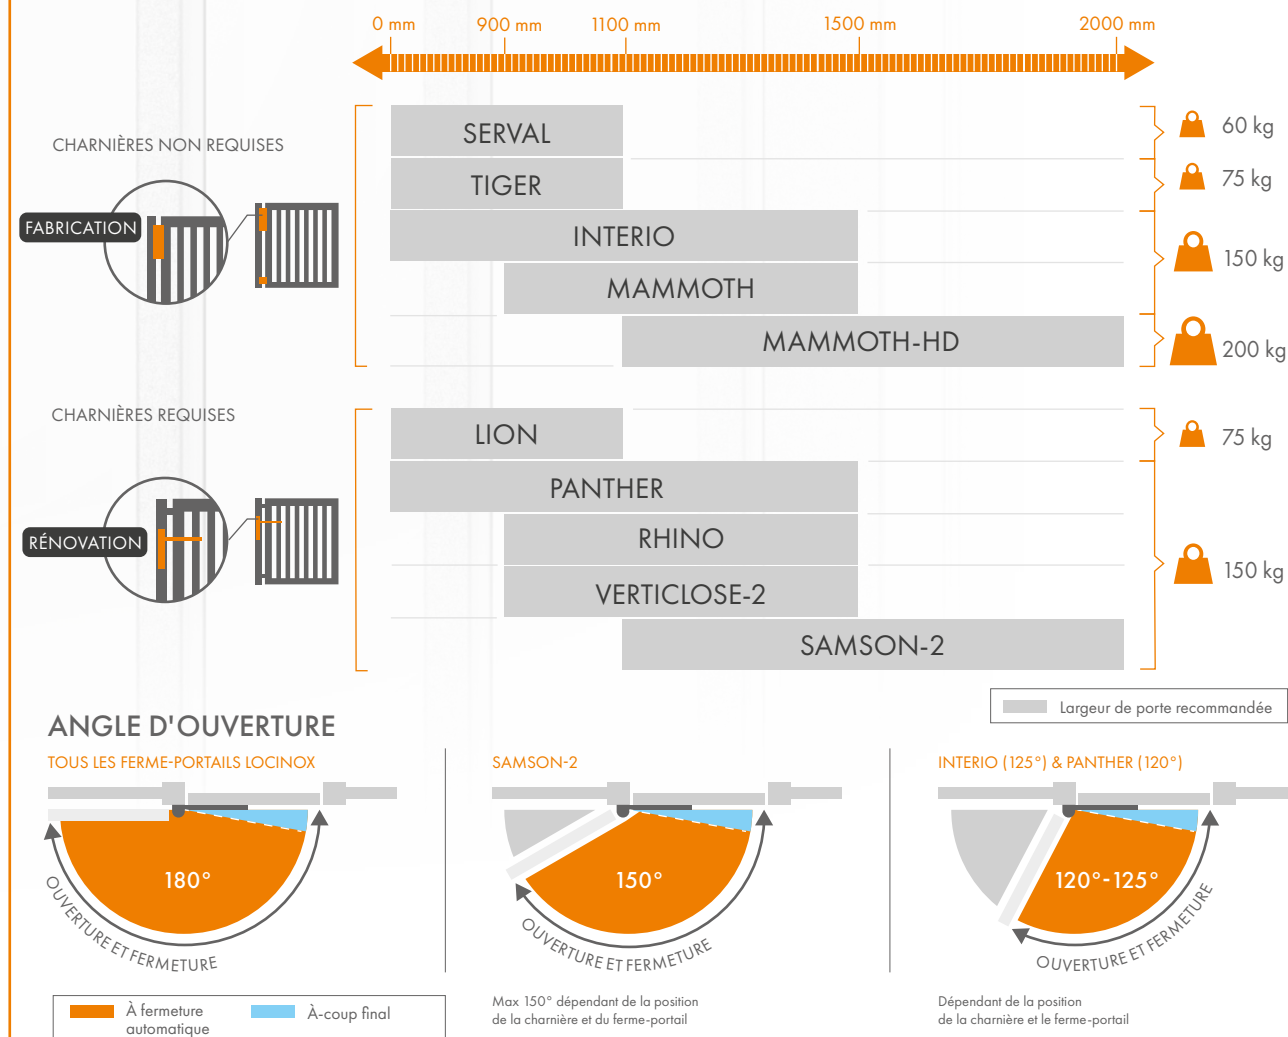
0 mm 900 mm 1100 mm 1500 mm 2000 mm

CHARNIÈRES NON REQUISES

FABRICATION

SERVAL
TIGER
INTERIO
MAMMOTH
MAMMOTH-HD

60 kg
75 kg
150 kg
200 kg

CHARNIÈRES REQUISES

RÉNOVATION

LION
PANTHER
RHINO
VERTICLOSE-2
SAMSON-2

75 kg
150 kg

Largeur de porte recommandée

ANGLE D'OUVERTURE

TOUS LES FERME-PORTAILS LOCINOX

180°

OUVERTURE ET FERMETURE

SAMSON-2

150°

OUVERTURE ET FERMETURE

INTERIO (125°) & PANTHER (120°)

120°-125°

OUVERTURE ET FERMETURE

À fermeture automatique
À-coup final

Max 150° dépendant de la position de la charnière et du ferme-portail

Dépendant de la position de la charnière et le ferme-portail